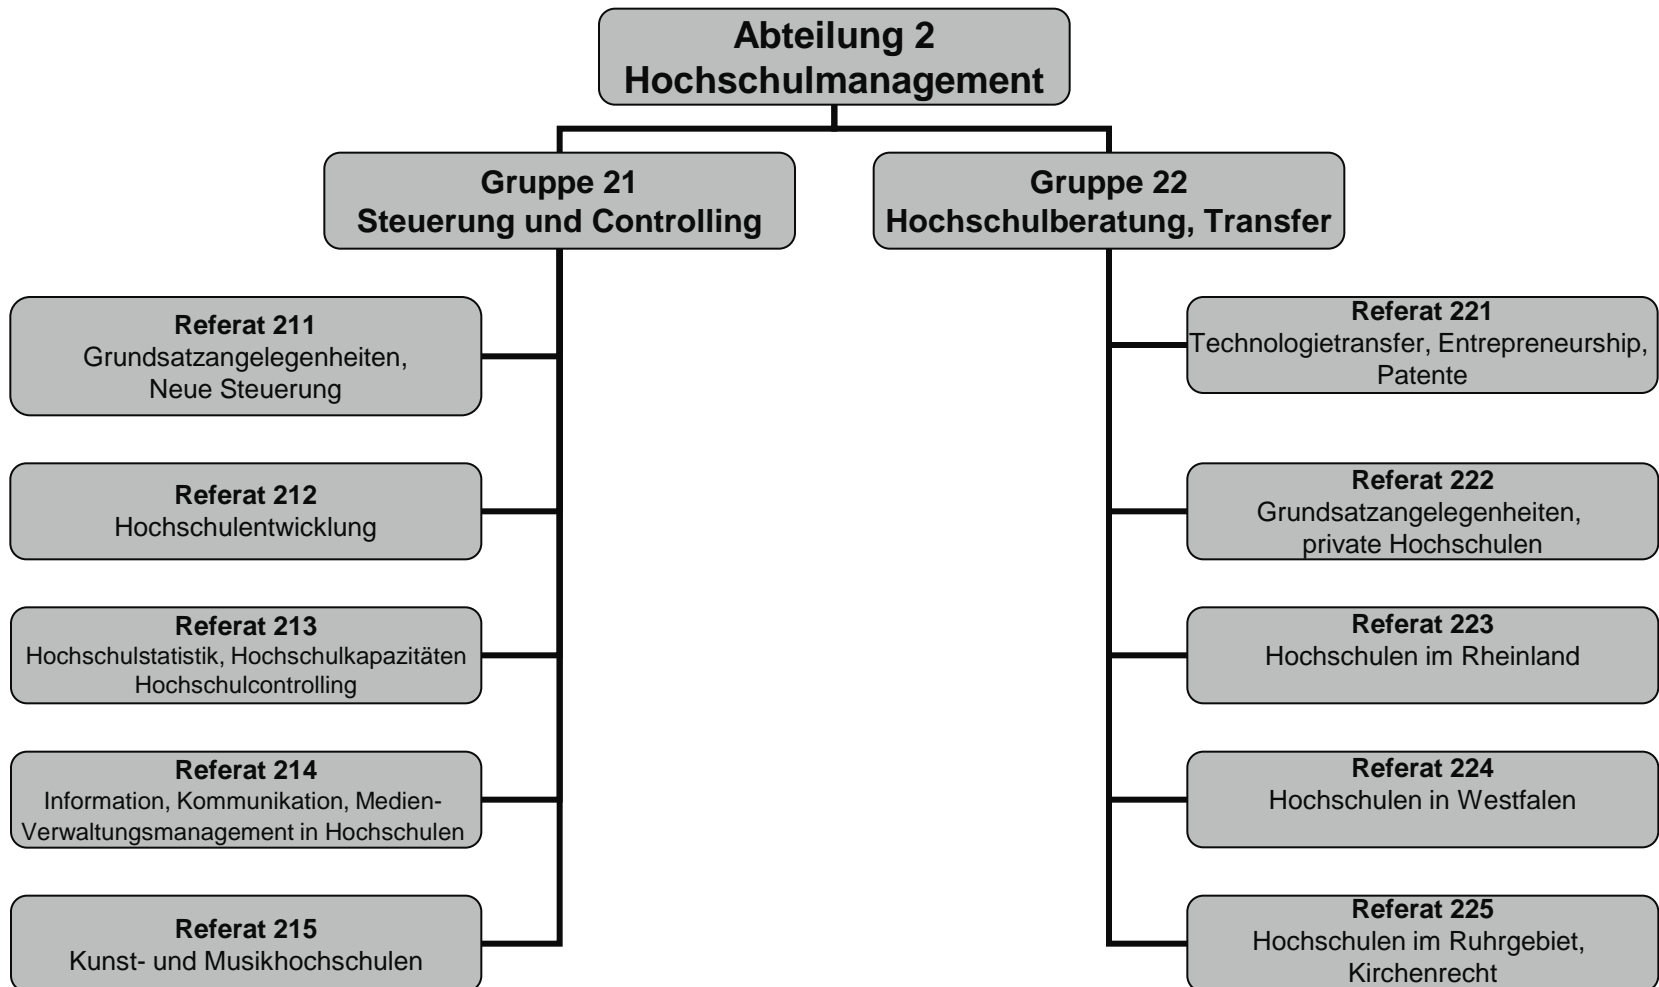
Abteilung 2
Hochschulmanagement

Gruppe 21
Steuerung und Controlling

Referat 211
Grundsatzangelegenheiten, Neue Steuerung

Referat 212
Hochschulentwicklung

Referat 213
Hochschulstatistik, Hochschulkapazitäten Hochschulcontrolling

Referat 214
Information, Kommunikation, Medien-Verwaltungsmanagement in Hochschulen

Referat 215
Kunst- und Musikhochschulen

Gruppe 22
Hochschulberatung, Transfer

Referat 221
Technologietransfer, Entrepreneurship, Patente

Referat 222
Grundsatzangelegenheiten, private Hochschulen

Referat 223
Hochschulen im Rheinland

Referat 224
Hochschulen in Westfalen

Referat 225
Hochschulen im Ruhrgebiet, Kirchenrecht